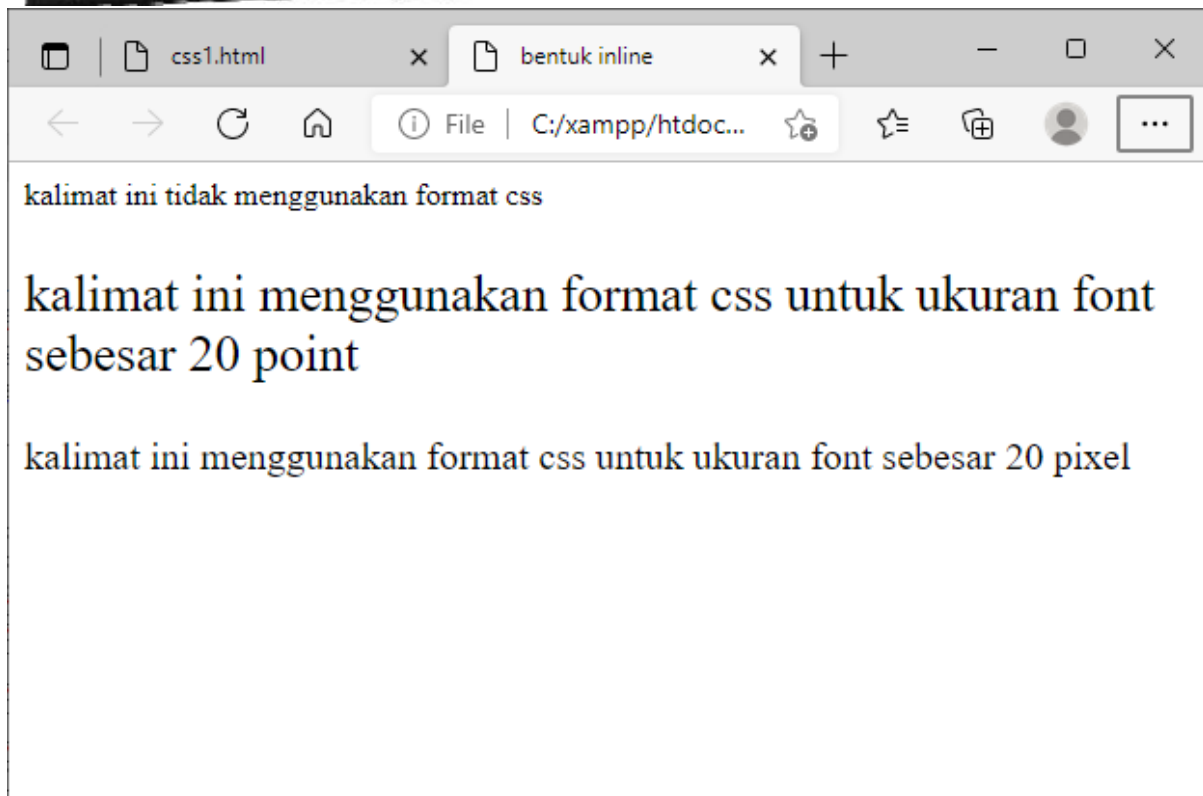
css1.html ×
bentuk inline ×
+
File | C:/xampp/htdoc...
...

kalimat ini tidak menggunakan format css

kalimat ini menggunakan format css untuk ukuran font sebesar 20 point

kalimat ini menggunakan format css untuk ukuran font sebesar 20 pixel